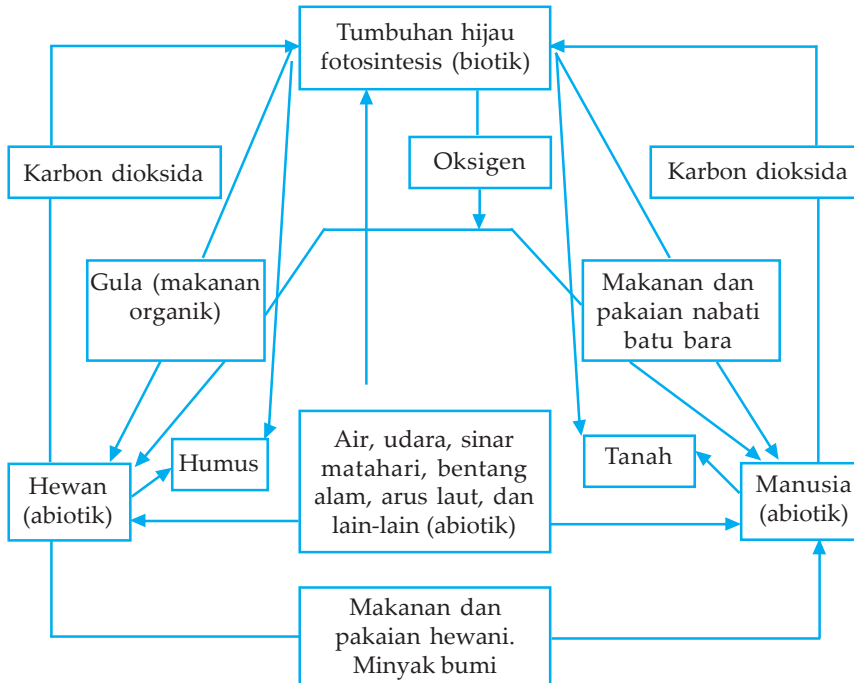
Tumbuhan hijau fotosintesis (biotik)

Karbon dioksida

Oksigen

Karbon dioksida

Gula (makanan organik)

Makanan dan pakaian nabati batu bara

Humus

Air, udara, sinar matahari, bentang alam, arus laut, dan lain-lain (abiotik)

Tanah

Hewan (abiotik)

Manusia (abiotik)

Makanan dan pakaian hewani. Minyak bumi